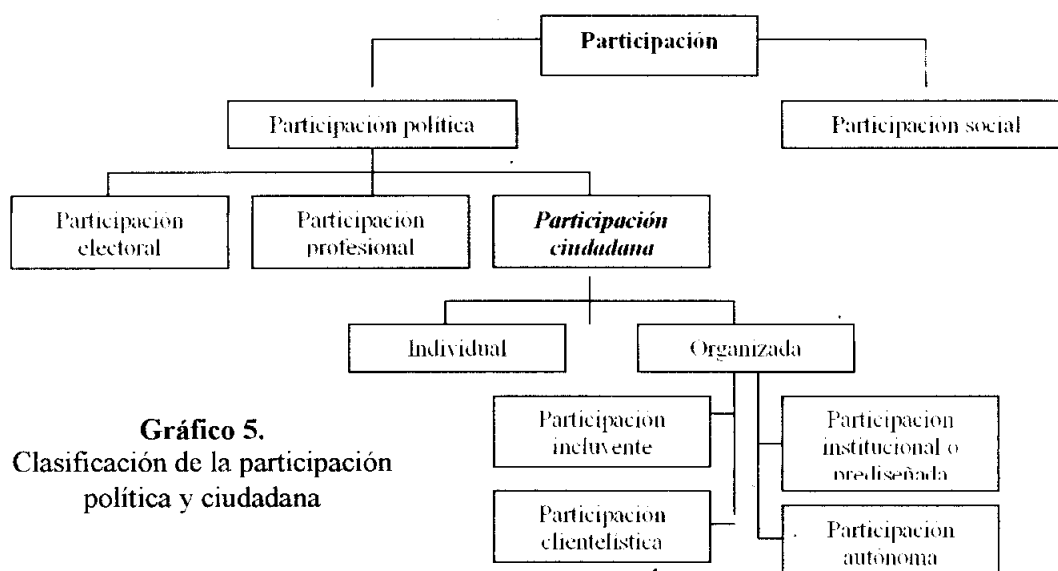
Participación

Participacion política

Participacion social

Participacion electoral

Participacion profesional

*Participación ciudadana*

Individual

Organizada

Participacion incluyente

Participacion institucional o prediseñada

Participacion clientelística

Participacion autonoma

**Gráfico 5.**
Clasificación de la participación política y ciudadana